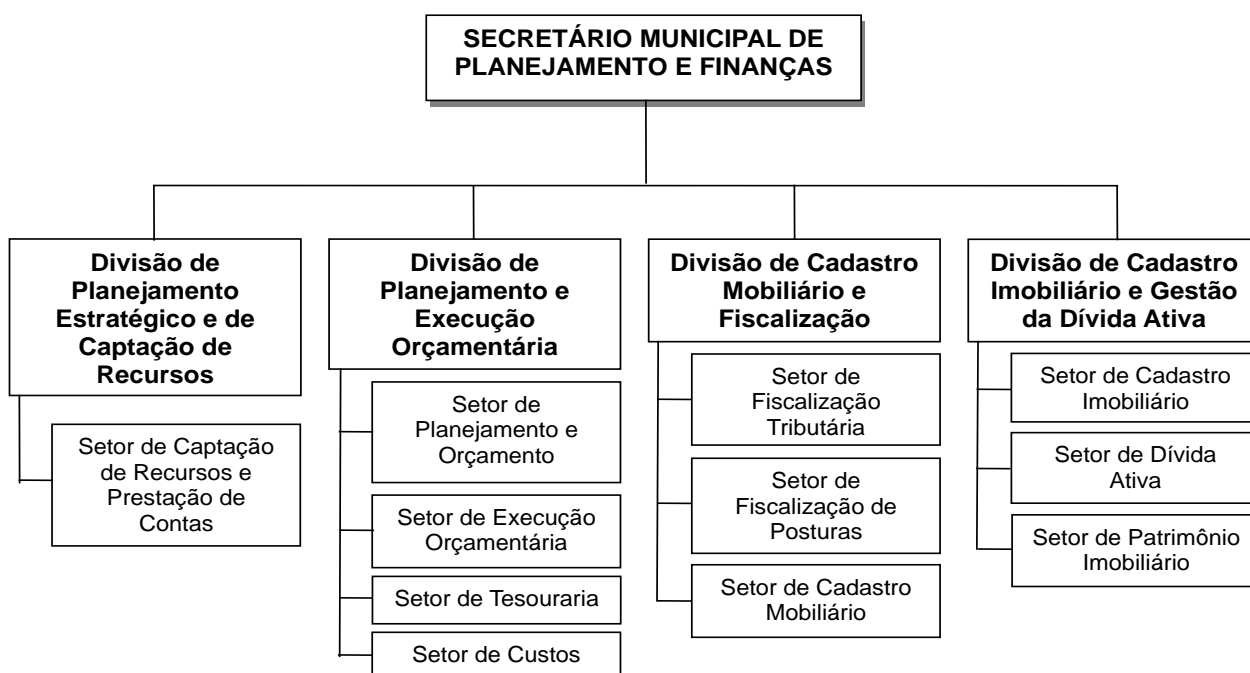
SECRETÁRIO MUNICIPAL DE PLANEJAMENTO E FINANÇAS

Divisão de Planejamento Estratégico e de Captação de Recursos

Setor de Captação de Recursos e Prestação de Contas

Divisão de Planejamento e Execução Orçamentária

Setor de Planejamento e Orçamento

Setor de Execução Orçamentária

Setor de Tesouraria

Setor de Custos

Divisão de Cadastro Mobiliário e Fiscalização

Setor de Fiscalização Tributária

Setor de Fiscalização de Posturas

Setor de Cadastro Mobiliário

Divisão de Cadastro Imobiliário e Gestão da Dívida Ativa

Setor de Cadastro Imobiliário

Setor de Dívida Ativa

Setor de Patrimônio Imobiliário